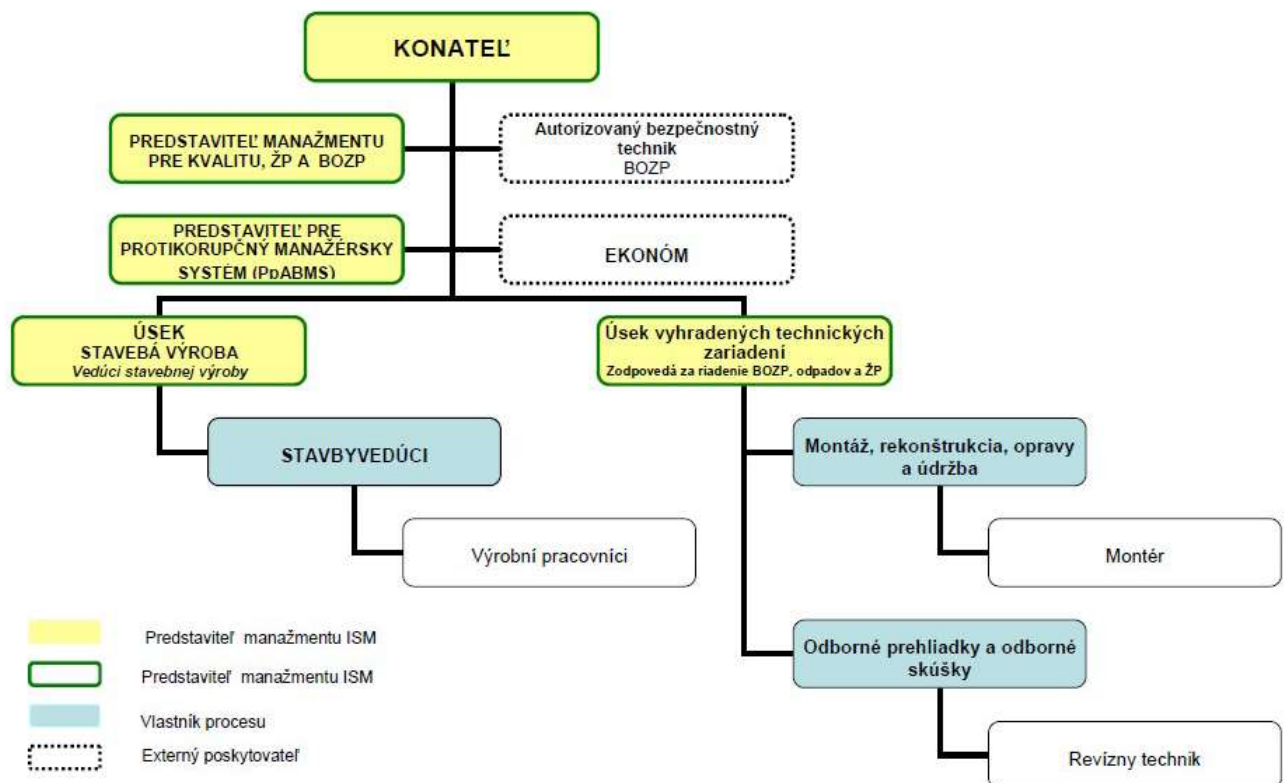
KONATEĽ

PREDSTAVITEĽ MANAŽMENTU PRE KVALITU, ŽP A BOZP

Autorizovaný bezpečnostný technik BOZP

PREDSTAVITEĽ PRE PROTIKORUPČNÝ MANAŽÉRSKY SYSTÉM (PpABMS)

EKONÓM

ÚSEK STAVEBÁ VÝROBA
Vedúci stavebnej výroby

Úsek vyhradených technických zariadení
Zodpovedá za riadenie BOZP, odpadov a ŽP

STAVBYVEDÚCI

Výrobní pracovníci

Montáž, rekonštrukcia, opravy a údržba

Montér

Odborné prehliadky a odborné skúšky

Revízny technik

Predstaviteľ manažmentu ISM
Predstaviteľ manažmentu ISM
Vlastník procesu
Externý poskytovateľ